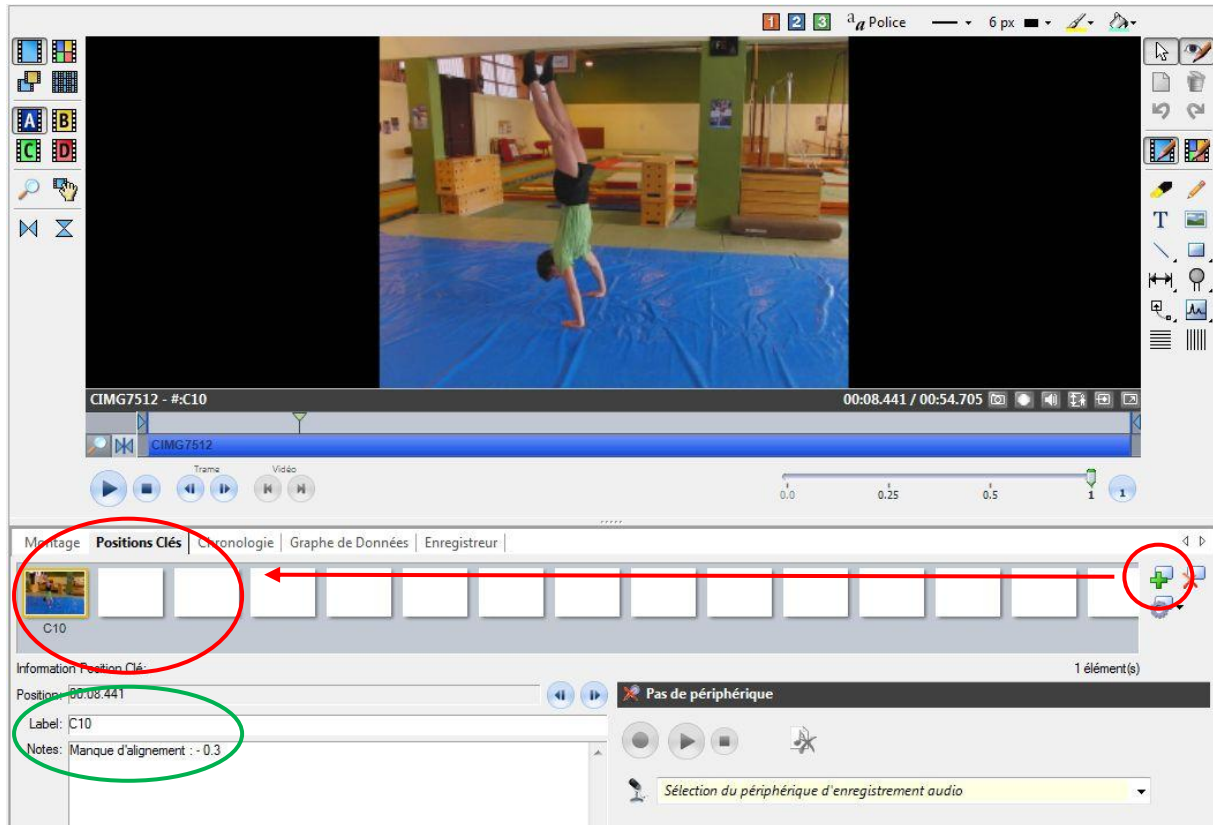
1 2 3 $^a a$ Police 6 px

A B
C D

CIMG7512 - #:C10
00:08.441 / 00:54.705

CIMG7512

Trame Vidéo

0.0 0.25 0.5 1 1

Montage | Positions Clés | Chronologie | Graphe de Données | Enregistreur

C10

Information Position Clé:
1 élément(s)

Position: 00:08.441
Pas de périphérique

Label: C10
Notes: Manque d'alignement : - 0.3

Sélection du périphérique d'enregistrement audio